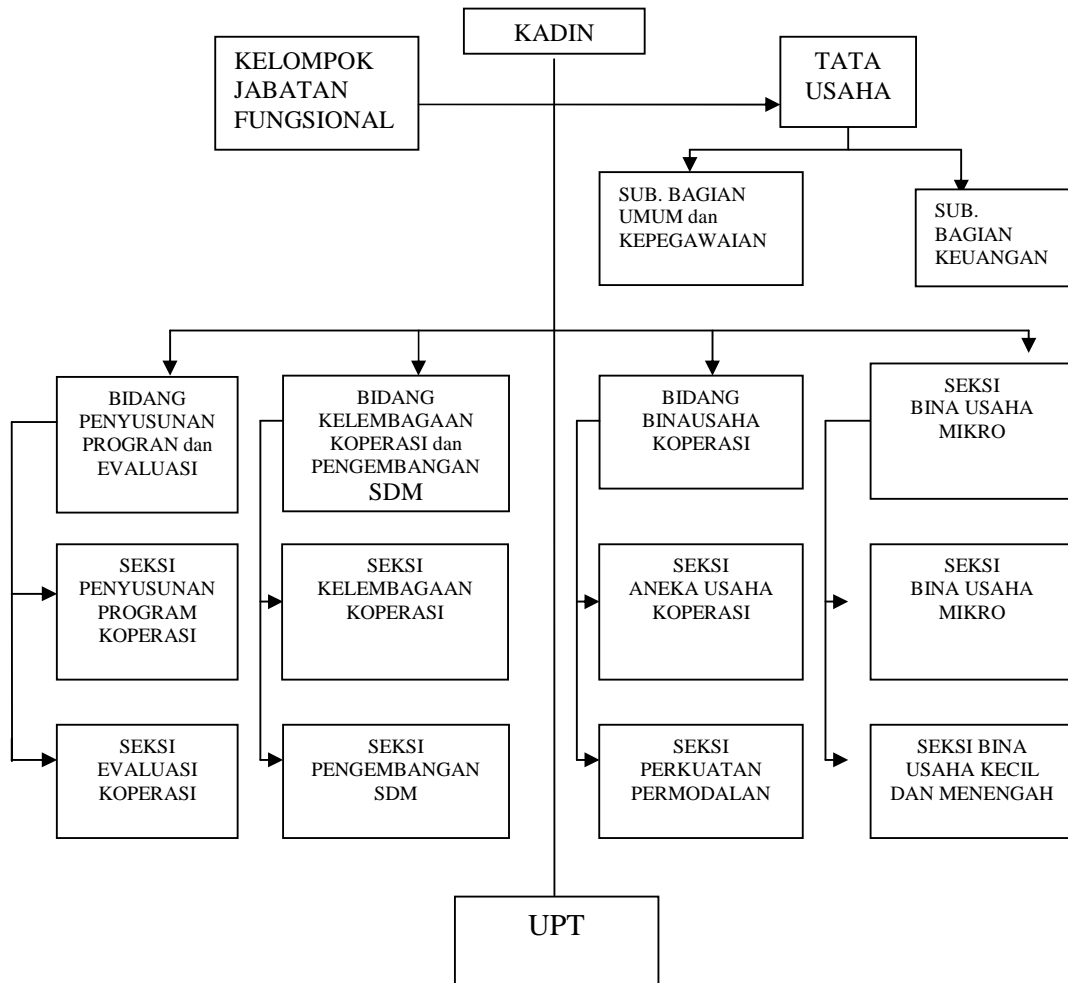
KADIN

KELOMPOK JABATAN FUNGSIONAL

TATA USAHA

SUB. BAGIAN UMUM dan KEPEGAWAIAN

SUB. BAGIAN KEUANGAN

BIDANG PENYUSUNAN PROGRAN dan EVALUASI

SEKSI PENYUSUNAN PROGRAM KOPERASI

SEKSI EVALUASI KOPERASI

BIDANG KELEMBAGAAN KOPERASI dan PENGEMBANGAN SDM

SEKSI KELEMBAGAAN KOPERASI

SEKSI PENGEMBANGAN SDM

BIDANG BINAUSAHA KOPERASI

SEKSI ANEKA USAHA KOPERASI

SEKSI PERKUATAN PERMODALAN

SEKSI BINA USAHA MIKRO

SEKSI BINA USAHA MIKRO

SEKSI BINA USAHA KECIL DAN MENENGAH

UPT